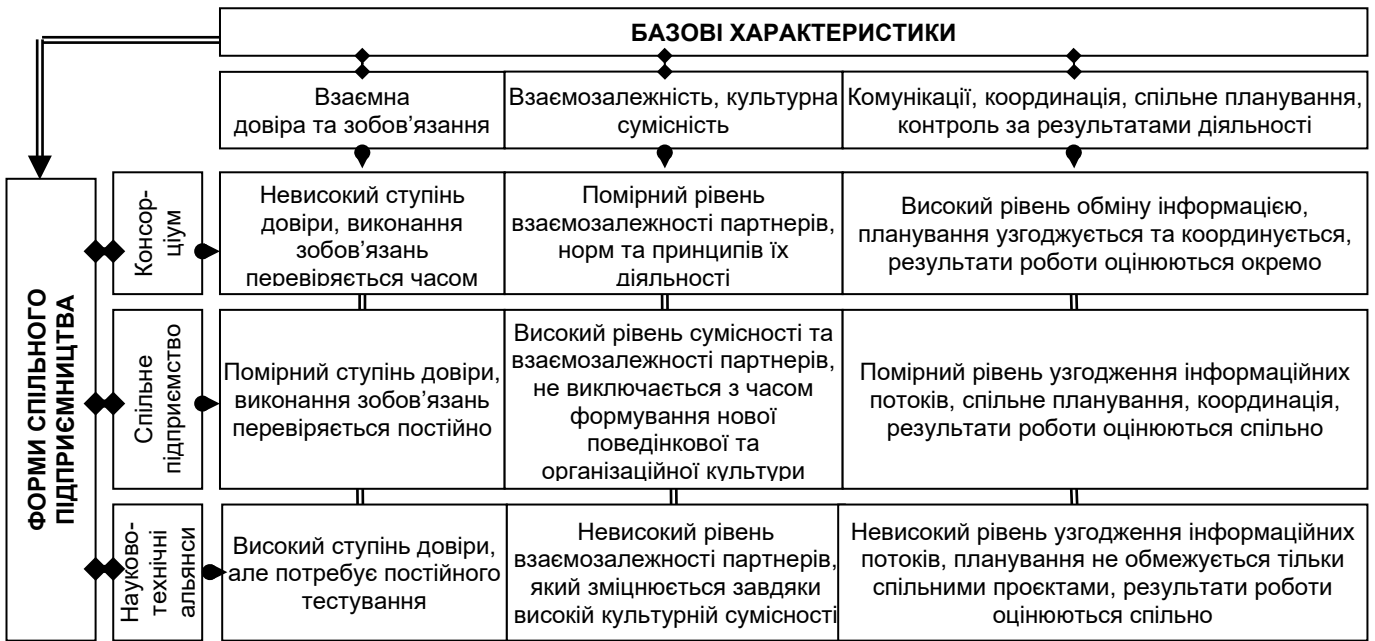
БАЗОВІ ХАРАКТЕРИСТИКИ

| | Взаємна довіра та зобов'язання | Взаємозалежність, культурна сумісність | Комунікації, координація, спільне планування, контроль за результатами діяльності |
|---|---|---|---|
| Консорціум | Невисокий ступінь довіри, виконання зобов'язань перевіряється часом | Помірний рівень взаємозалежності партнерів, норм та принципів їх діяльності | Високий рівень обміну інформацією, планування узгоджується та координується, результати роботи оцінюються окремо |
| Спільне підприємство | Помірний ступінь довіри, виконання зобов'язань перевіряється постійно | Високий рівень сумісності та взаємозалежності партнерів, не виключається з часом формування нової поведінкової та організаційної культури | Помірний рівень узгодження інформаційних потоків, спільне планування, координація, результати роботи оцінюються спільно |
| Науково-технічні альянси | Високий ступінь довіри, але потребує постійного тестування | Невисокий рівень взаємозалежності партнерів, який зміцнюється завдяки високій культурній сумісності | Невисокий рівень узгодження інформаційних потоків, планування не обмежується тільки спільними проєктами, результати роботи оцінюються спільно |

ФОРМИ СПІЛЬНОГО ПІДПРИЄМНИЦТВА